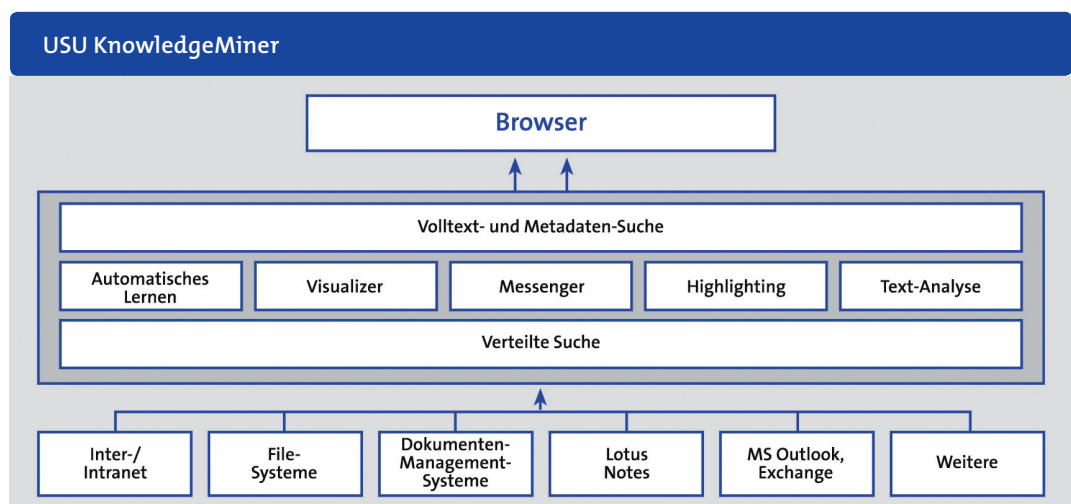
USU KnowledgeMiner

Browser

Volltext- und Metadaten-Suche

Automatisches Lernen

Visualizer

Messenger

Highlighting

Text-Analyse

Verteilte Suche

Inter-/ Intranet

File-Systeme

Dokumenten-Management-Systeme

Lotus Notes

MS Outlook, Exchange

Weitere